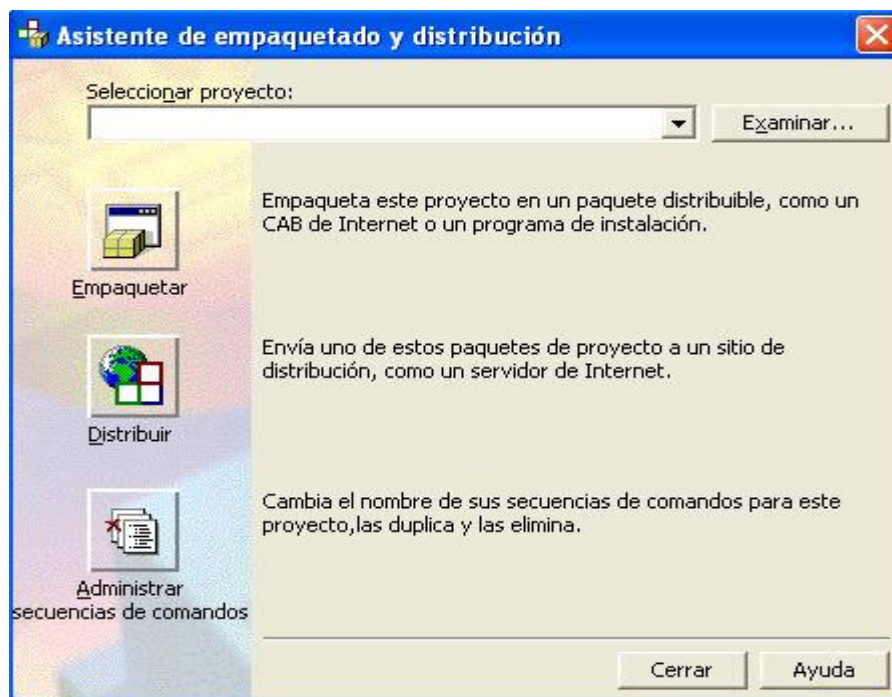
Asistente de empaquetado y distribución

Seleccionar proyecto:

Examinar...

Empaqueta este proyecto en un paquete distribuible, como un CAB de Internet o un programa de instalación.

Empaquetar

Envía uno de estos paquetes de proyecto a un sitio de distribución, como un servidor de Internet.

Distribuir

Cambia el nombre de sus secuencias de comandos para este proyecto,las duplica y las elimina.

Administrar secuencias de comandos

Cerrar

Ayuda